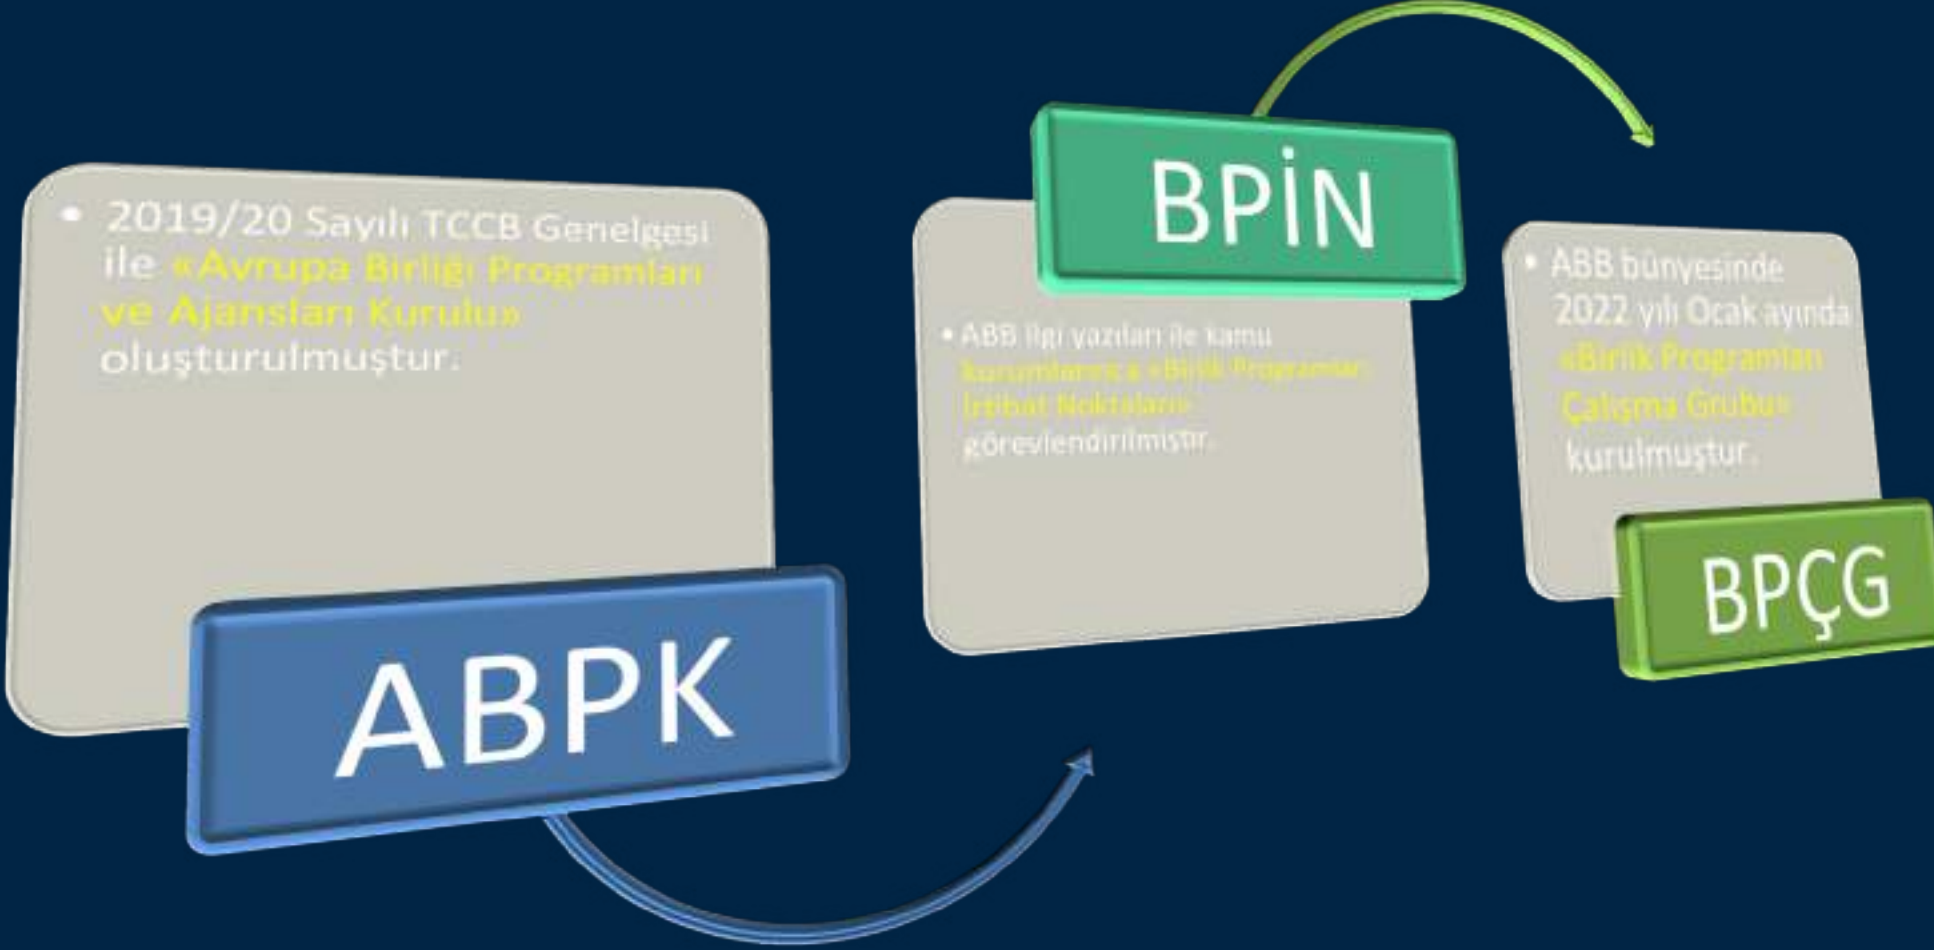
• 2019/20 Sayılı TCCB Genelgesi ile «Avrupa Birliği Programları ve Ajansları Kurulu» oluşturulmuştur.

ABPK

BPİN

• ABB ilgi yazıları ile kamu kurumlarında «Birlik Programları İrtibat Noktaları» görevlendirilmiştir.

• ABB bünyesinde 2022 yılı Ocak ayında «Birlik Programları Çalışma Grubu» kurulmuştur.

BPÇG